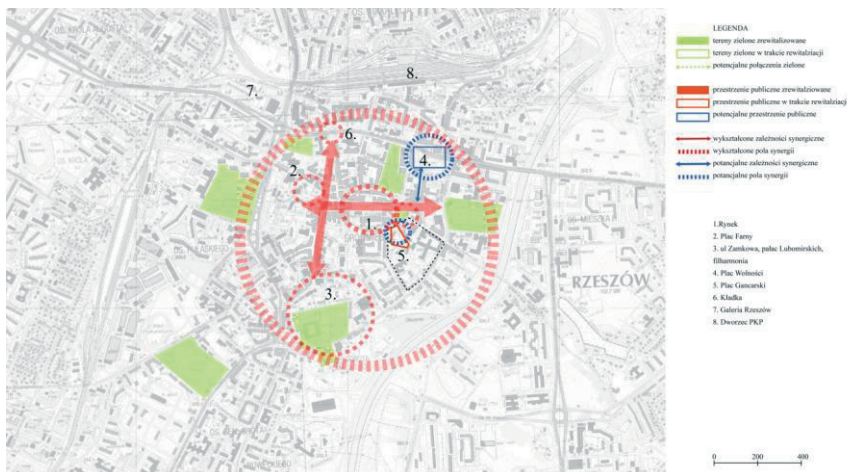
LEGENDA

tereny zielone zrewitalizowane
tereny zielone w trakcie rewitalizacji
potencjalne połączenia zielone

przestrzenie publiczne zrewitalizowane
przestrzenie publiczne w trakcie rewitalizacji
potencjalne przestrzenie publiczne

wykształcone zależności synergiczne
wykształcone pola synergii
potancjalne zależności synergiczne
potancjalne pola synergii

1.Rynek
2. Plac Farny
3. ul Zamkowa, pałac Lubomirskich, filharmonia
4. Plac Wolności
5. Plac Garncarski
6. Kładka
7. Galeria Rzeszów
8. Dworzec PKP

1.
2.
3.
4.
5.
6.
7.
8.

RZESZÓW

0 200 400